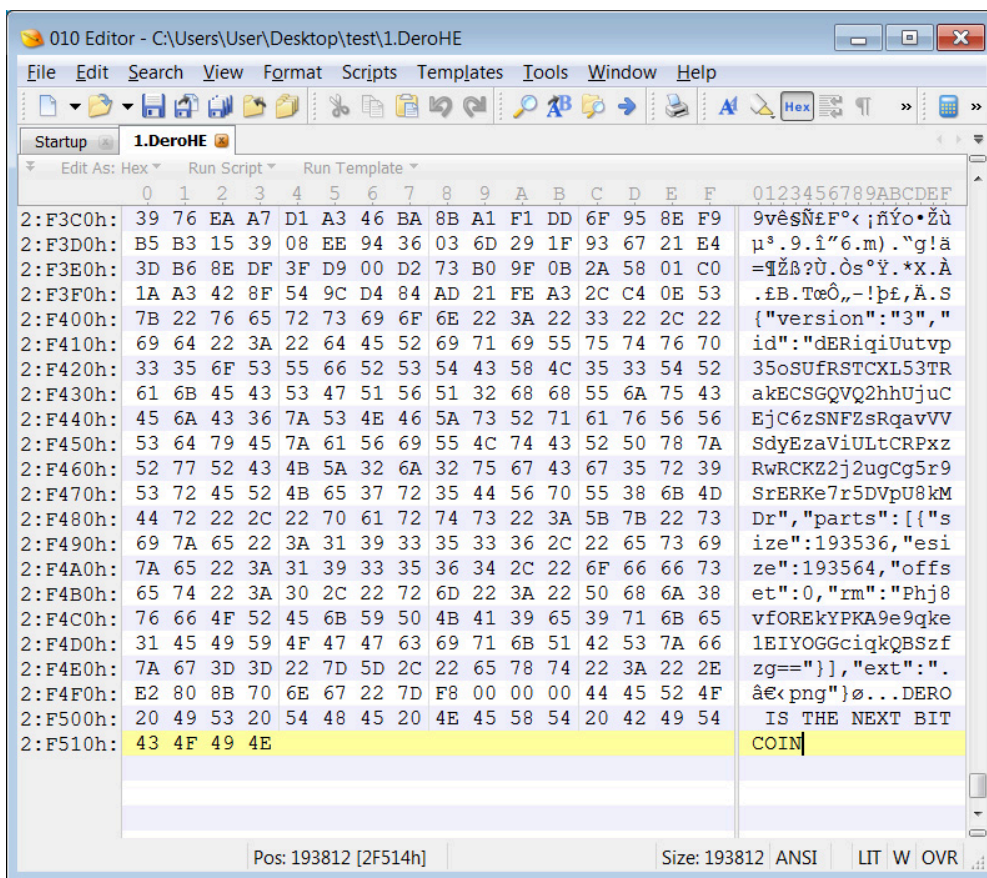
010 Editor - C:\Users\User\Desktop\test\1.DeroHE

File Edit Search View Format Scripts Templates Tools Window Help

Hex

Startup 1.DeroHE

Edit As: Hex Run Script Run Template

| | 0 1 2 3 4 5 6 7 8 9 A B C D E F | 0123456789ABCDEF |
|---|---|---|
| 2:F3C0h: | 39 76 EA A7 D1 A3 46 BA 8B A1 F1 DD 6F 95 8E F9 | 9vê§Ñ£Fº‹¡ñÝo•Žù |
| 2:F3D0h: | B5 B3 15 39 08 EE 94 36 03 6D 29 1F 93 67 21 E4 | µ³.9.î”6.m).“g!ä |
| 2:F3E0h: | 3D B6 8E DF 3F D9 00 D2 73 B0 9F 0B 2A 58 01 C0 | =¶Žß?Ù.Òs°Ÿ.*X.À |
| 2:F3F0h: | 1A A3 42 8F 54 9C D4 84 AD 21 FE A3 2C C4 0E 53 | .£B.TœÔ„-!þ£,Ä.S |
| 2:F400h: | 7B 22 76 65 72 73 69 6F 6E 22 3A 22 33 22 2C 22 | {"version":"3"," |
| 2:F410h: | 69 64 22 3A 22 64 45 52 69 71 69 55 75 74 76 70 | id":"dERiqiUutvp |
| 2:F420h: | 33 35 6F 53 55 66 52 53 54 43 58 4C 35 33 54 52 | 35oSUfRSTCXL53TR |
| 2:F430h: | 61 6B 45 43 53 47 51 56 51 32 68 68 55 6A 75 43 | akECSGQVQ2hhUjuC |
| 2:F440h: | 45 6A 43 36 7A 53 4E 46 5A 73 52 71 61 76 56 56 | EjC6zSNFZsRqavVV |
| 2:F450h: | 53 64 79 45 7A 61 56 69 55 4C 74 43 52 50 78 7A | SdyEzaViULtCRPxz |
| 2:F460h: | 52 77 52 43 4B 5A 32 6A 32 75 67 43 67 35 72 39 | RwRCKZ2j2ugCg5r9 |
| 2:F470h: | 53 72 45 52 4B 65 37 72 35 44 56 70 55 38 6B 4D | SrERKe7r5DVpU8kM |
| 2:F480h: | 44 72 22 2C 22 70 61 72 74 73 22 3A 5B 7B 22 73 | Dr","parts":[{"s |
| 2:F490h: | 69 7A 65 22 3A 31 39 33 35 33 36 2C 22 65 73 69 | ize":193536,"esi |
| 2:F4A0h: | 7A 65 22 3A 31 39 33 35 36 34 2C 22 6F 66 66 73 | ze":193564,"offs |
| 2:F4B0h: | 65 74 22 3A 30 2C 22 72 6D 22 3A 22 50 68 6A 38 | et":0,"rm":"Phj8 |
| 2:F4C0h: | 76 66 4F 52 45 6B 59 50 4B 41 39 65 39 71 6B 65 | vfOREkYPKA9e9qke |
| 2:F4D0h: | 31 45 49 59 4F 47 47 63 69 71 6B 51 42 53 7A 66 | 1EIYOGGciqkQBSzf |
| 2:F4E0h: | 7A 67 3D 3D 22 7D 5D 2C 22 65 78 74 22 3A 22 2E | zg=="}],"ext":". |
| 2:F4F0h: | E2 80 8B 70 6E 67 22 7D F8 00 00 00 44 45 52 4F | â€‹png"}ø...DERO |
| 2:F500h: | 20 49 53 20 54 48 45 20 4E 45 58 54 20 42 49 54 | IS THE NEXT BIT |
| 2:F510h: | 43 4F 49 4E | COIN |

Pos: 193812 [2F514h] Size: 193812 ANSI LIT W OVR